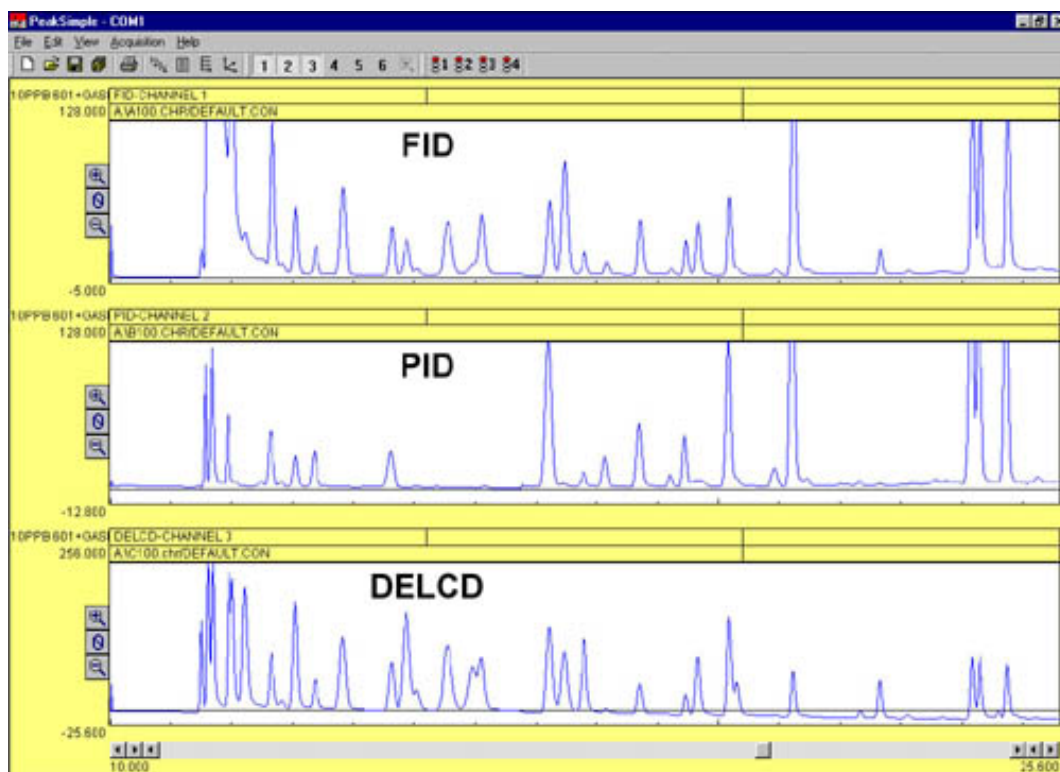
PeakSimple - COM1

File Edit View Acquisition Help

1 2 3 4 5 6

10PPB 601+GAS FID-CHANNEL 1
128.000 A:\A100.CHR/DEFAULT.CON

FID

-5.000

10PPB 601+GAS PID-CHANNEL 2
128.000 A:\B100.CHR/DEFAULT.CON

PID

-12.800

10PPB 601+GAS DELCD-CHANNEL 3
256.000 A:\C100.chr/DEFAULT.CON

DELCD

-25.600

10.000

25.600